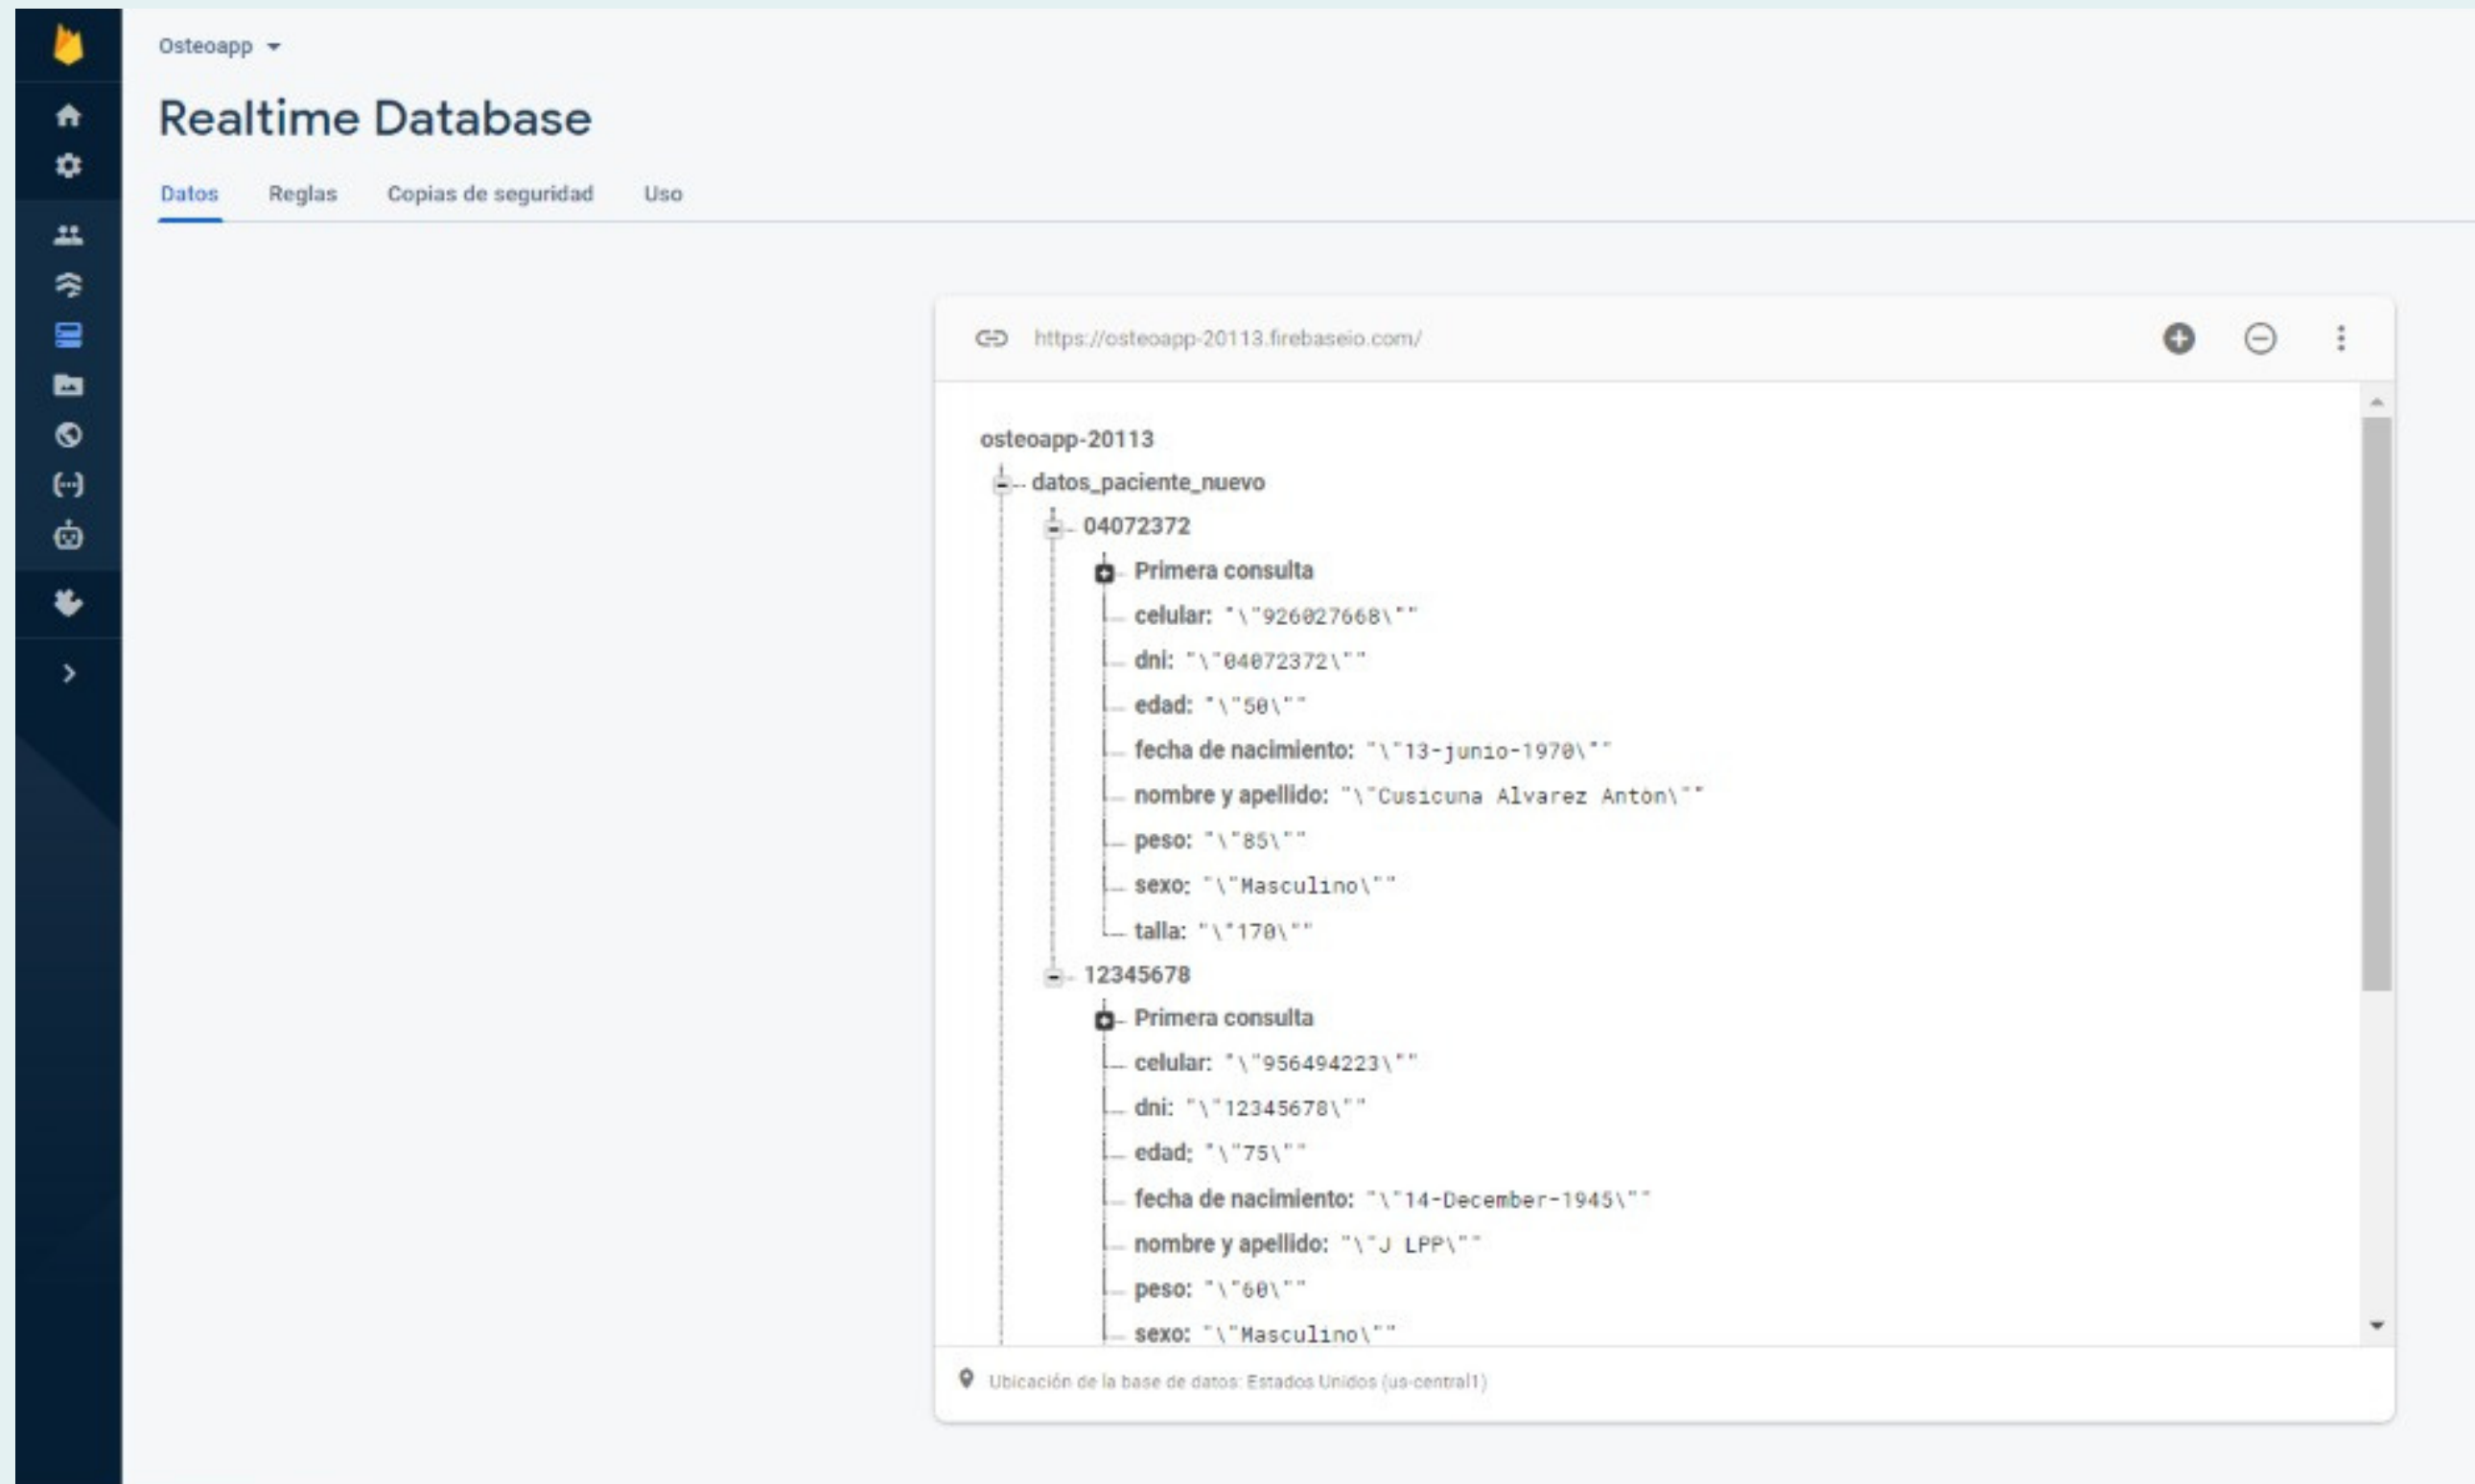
Osteoapp

Realtime Database

Datos Reglas Copias de seguridad Uso

https://osteoapp-20113.firebaseio.com/

osteoapp-20113
datos_paciente_nuevo
04072372
Primera consulta
celular: "\"926027668\""
dni: "\"04072372\""
edad: "\"50\""
fecha de nacimiento: "\"13-junio-1970\""
nombre y apellido: "\"Cusicuna Alvarez Anton\""
peso: "\"85\""
sexo: "\"Masculino\""
talla: "\"170\""
12345678
Primera consulta
celular: "\"956494223\""
dni: "\"12345678\""
edad: "\"75\""
fecha de nacimiento: "\"14-December-1945\""
nombre y apellido: "\"J LPP\""
peso: "\"60\""
sexo: "\"Masculino\""

Ubicación de la base de datos: Estados Unidos (us-central1)